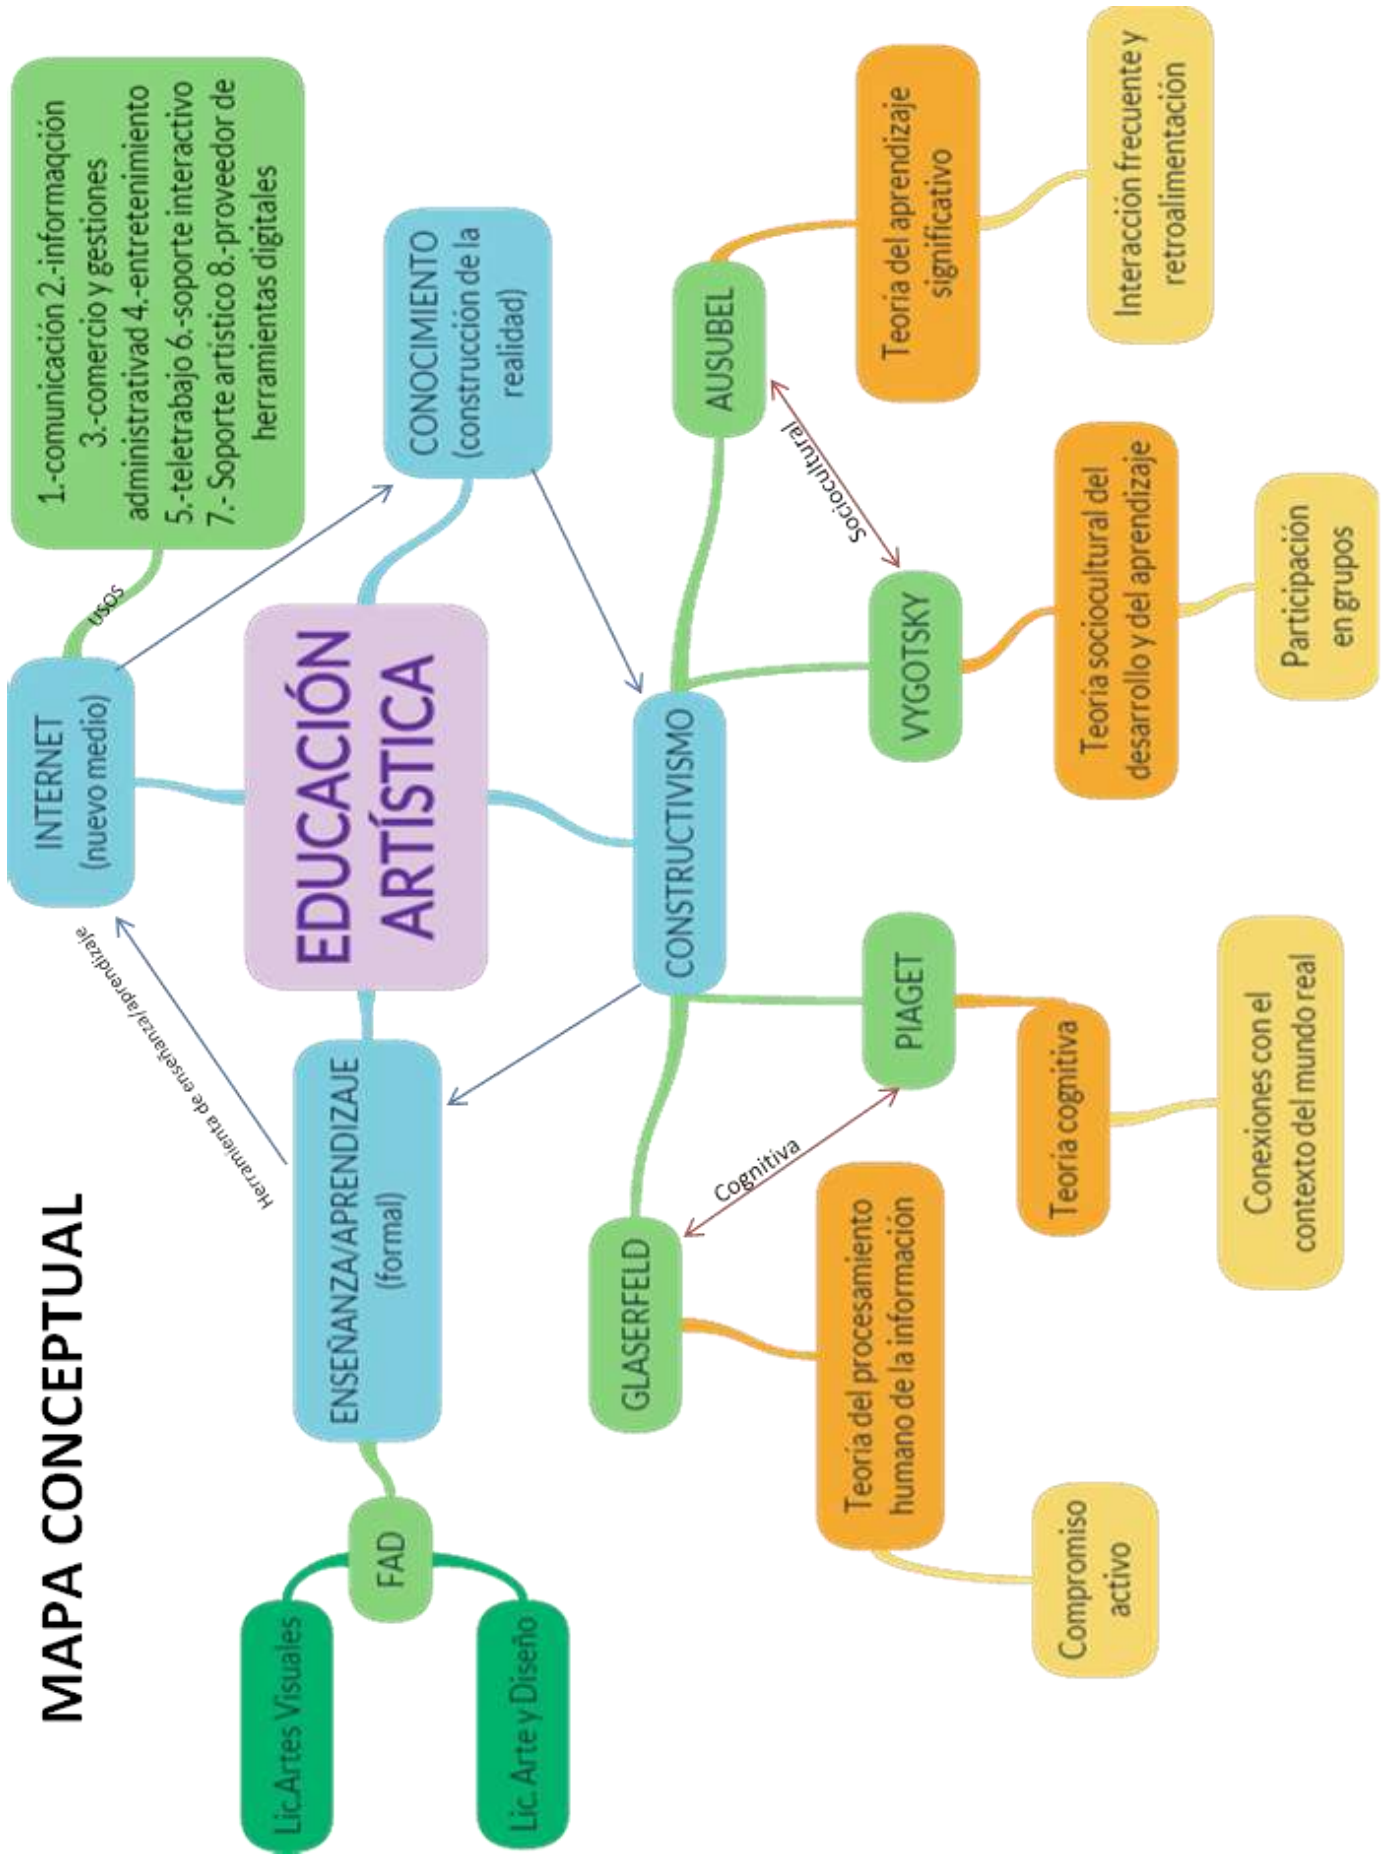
MAPA CONCEPTUAL

EDUCACIÓN ARTÍSTICA

INTERNET (nuevo medio)

USOS

1.-comunicación 2.-informaqción 3.-comercio y gestiones administrativad 4.-entretenimiento 5.-teletrabajo 6.-soporte interactivo 7.- Soporte artístico 8.-proveedor de herramientas digitales

CONOCIMIENTO (construcción de la realidad)

Herramienta de enseñanza/aprendizaje

ENSEÑANZA/APRENDIZAJE (formal)

FAD

Lic. Artes Visuales

Lic. Arte y Diseño

CONSTRUCTIVISMO

AUSUBEL

Teoría del aprendizaje significativo

Interacción frecuente y retroalimentación

Sociocultural

VYGOTSKY

Teoría sociocultural del desarrollo y del aprendizaje

Participación en grupos

PIAGET

Teoría cognitiva

Conexiones con el contexto del mundo real

Cognitiva

GLASERFELD

Teoría del procesamiento humano de la información

Compromiso activo